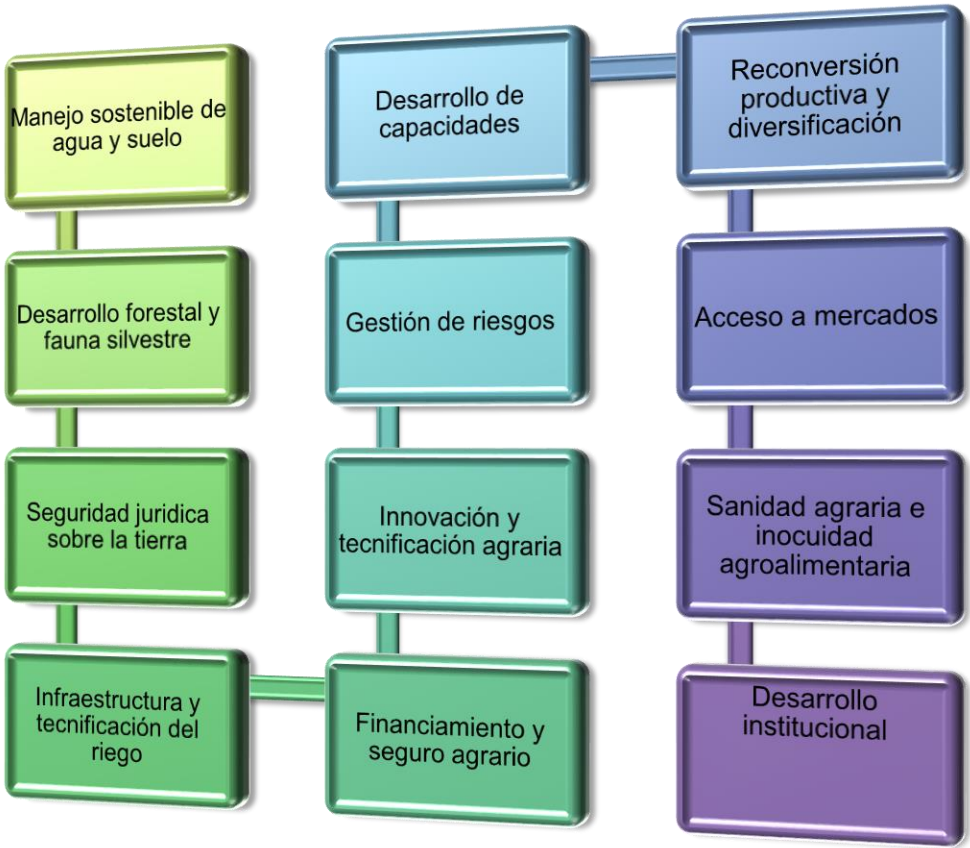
Manejo sostenible de agua y suelo

Desarrollo forestal y fauna silvestre

Seguridad juridica sobre la tierra

Infraestructura y tecnificación del riego

Desarrollo de capacidades

Gestión de riesgos

Innovación y tecnificación agraria

Financiamiento y seguro agrario

Reconversión productiva y diversificación

Acceso a mercados

Sanidad agraria e inocuidad agroalimentaria

Desarrollo institucional